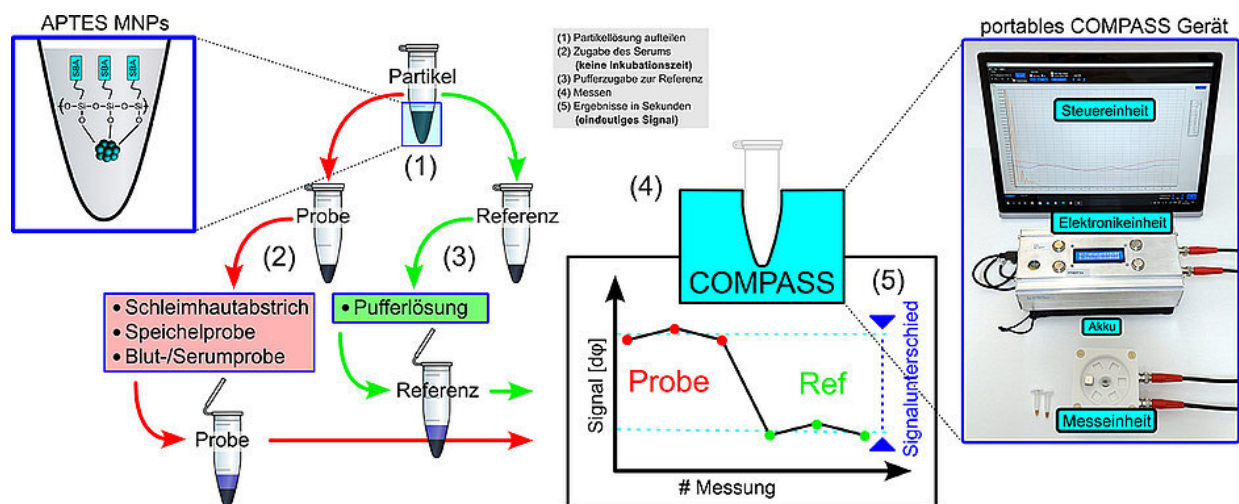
APTES MNPs

SBA SBA SBA

O–Si–O–Si–O–Si

Partikel

(1)

Probe

Referenz

(2)

(3)

• Schleimhautabstrich
• Speichelprobe
• Blut-/Serumprobe

• Pufferlösung

Referenz

Probe

(1) Partikellösung aufteilen
(2) Zugabe des Serums (keine Inkubationszeit)
(3) Pufferzugabe zur Referenz
(4) Messen
(5) Ergebnisse in Sekunden (eindeutiges Signal)

(4)

COMPASS

(5)

Signal [dφ]

Probe

Ref

Signalunterschied

# Messung

portables COMPASS Gerät

Steuereinheit

Elektronikeinheit

Akku

Messeinheit